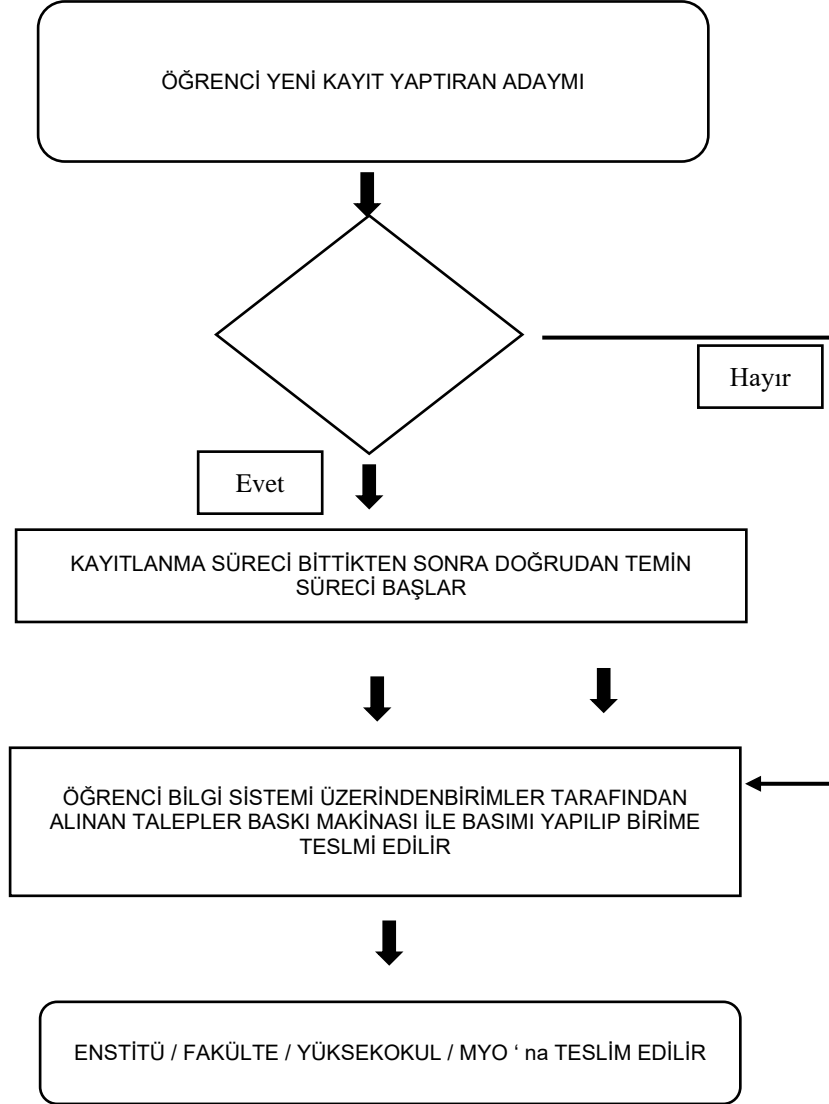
ÖĞRENCİ YENİ KAYIT YAPTIRAN ADAYMI

Hayır

Evet

KAYITLANMA SÜRECİ BİTTİKTEN SONRA DOĞRUDAN TEMİN SÜRECİ BAŞLAR

ÖĞRENCİ BİLGİ SİSTEMİ ÜZERİNDENBİRİMLER TARAFINDAN ALINAN TALEPLER BASKI MAKİNASI İLE BASIMI YAPILIP BİRİME TESLMİ EDİLİR

ENSTİTÜ / FAKÜLTE / YÜKSEKOKUL / MYO ‘ na TESLİM EDİLİR